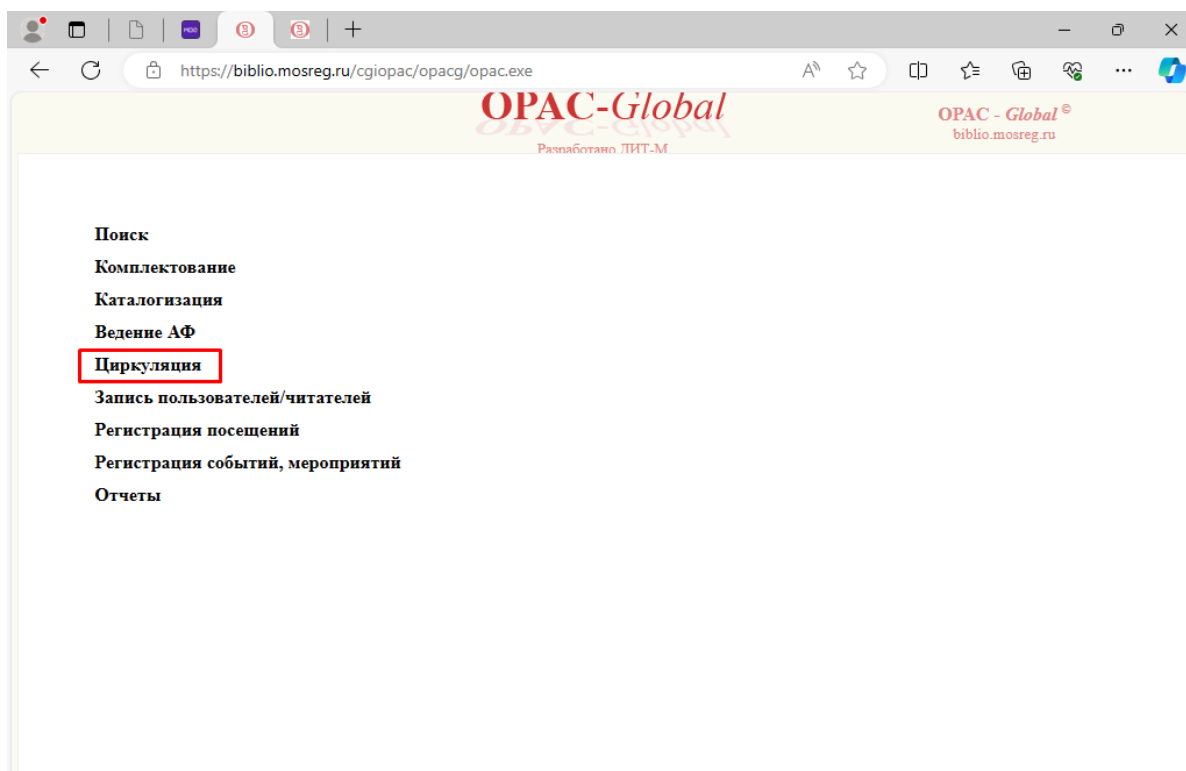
https://biblio.mosreg.ru/cgiopac/opacg/opac.exe

OPAC-Global

Разработано ЛИТ-М

OPAC - Global ©
biblio.mosreg.ru

Поиск
Комплектование
Каталогизация
Ведение АФ
Циркуляция
Запись пользователей/читателей
Регистрация посещений
Регистрация событий, мероприятий
Отчеты